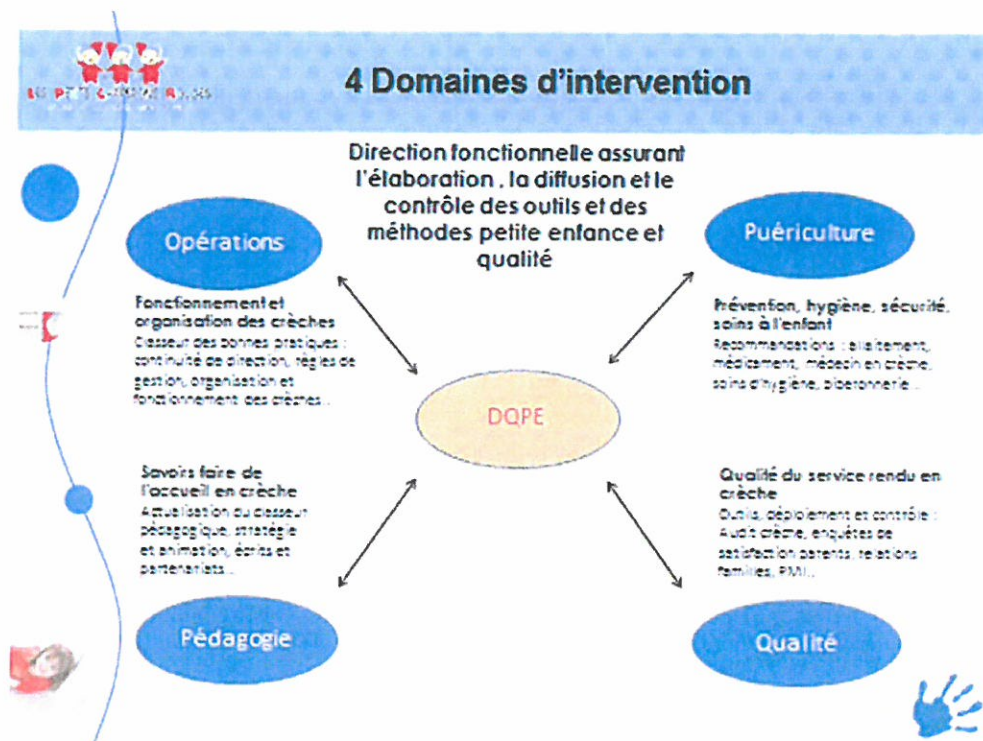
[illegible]

4 Domaines d'intervention

Direction fonctionnelle assurant l'élaboration , la diffusion et le contrôle des outils et des méthodes petite enfance et qualité

Opérations

Puériculture

Fonctionnement et organisation des crèches
Classeur des bonnes pratiques : continuité de direction, règles de gestion, organisation et fonctionnement des crèches…

Prévention, hygiène, sécurité, soins à l'enfant
Recommandations : allaitement, médicament, médecin en crèche, soins d'hygiène, biberonnerie…

DQPE

Savoirs faire de l'accueil en crèche
Actualisation du classeur pédagogique, stratégie et animation, écrits et partenariats…

Qualité du service rendu en crèche
Outils, déploiement et contrôle : Audit crèche, enquêtes de satisfaction parents, relations familles, PMI…

Pédagogie

Qualité